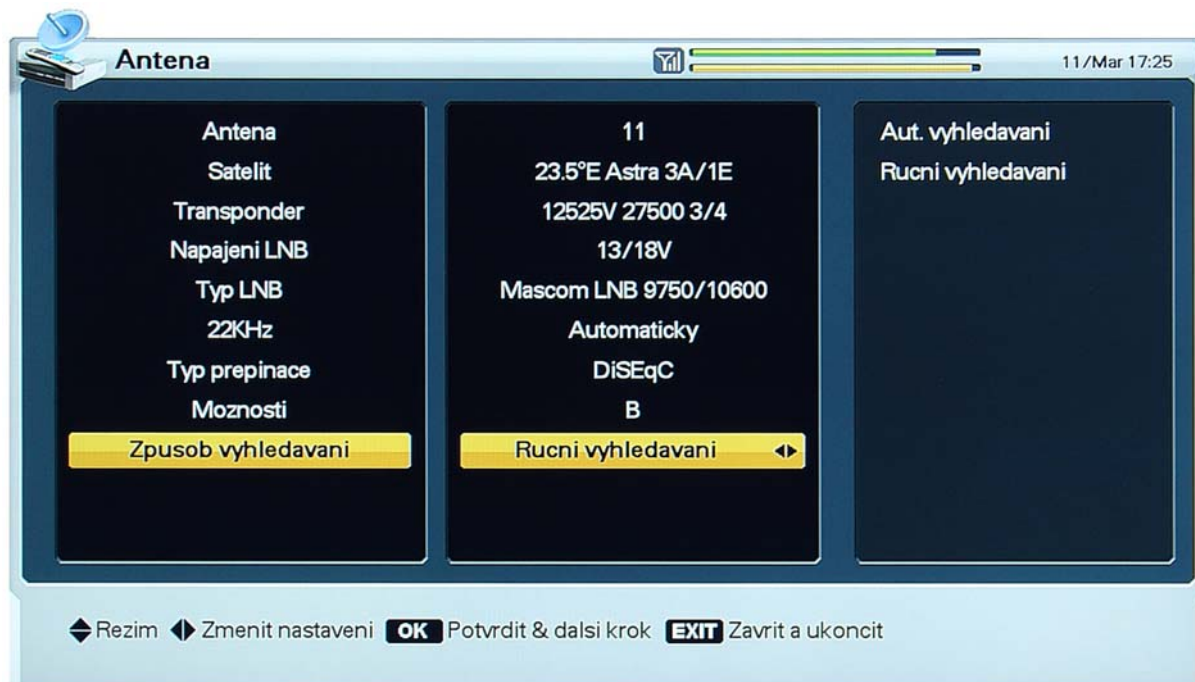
Antena

11/Mar 17:25

| | |
|---|---|
| Antena | 11 |
| Satelit | 23.5°E Astra 3A/1E |
| Transponder | 12525V 27500 3/4 |
| Napajeni LNB | 13/18V |
| Typ LNB | Mascom LNB 9750/10600 |
| 22KHz | Automaticky |
| Typ prepinace | DiSEqC |
| Moznosti | B |
| Zpusob vyhledavani | Rucni vyhledavani |

Aut. vyhledavani
Rucni vyhledavani

Rezim Zmenit nastaveni OK Potvrdit & dalsi krok EXIT Zavrit a ukoncit